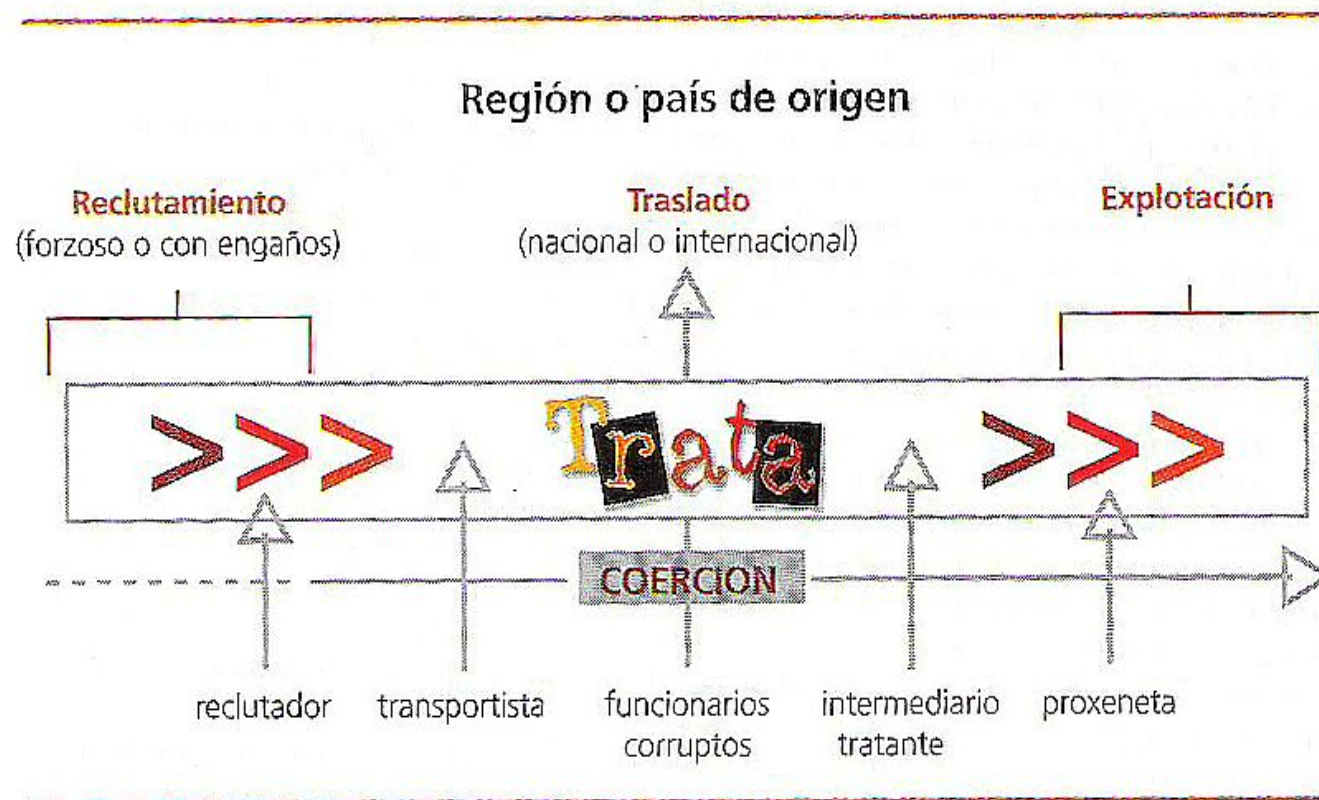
Región o país de origen

Reclutamiento
(forzoso o con engaños)

Traslado
(nacional o internacional)

Explotación

Trata

COERCION

reclutador

transportista

funcionarios corruptos

intermediario tratante

proxeneta